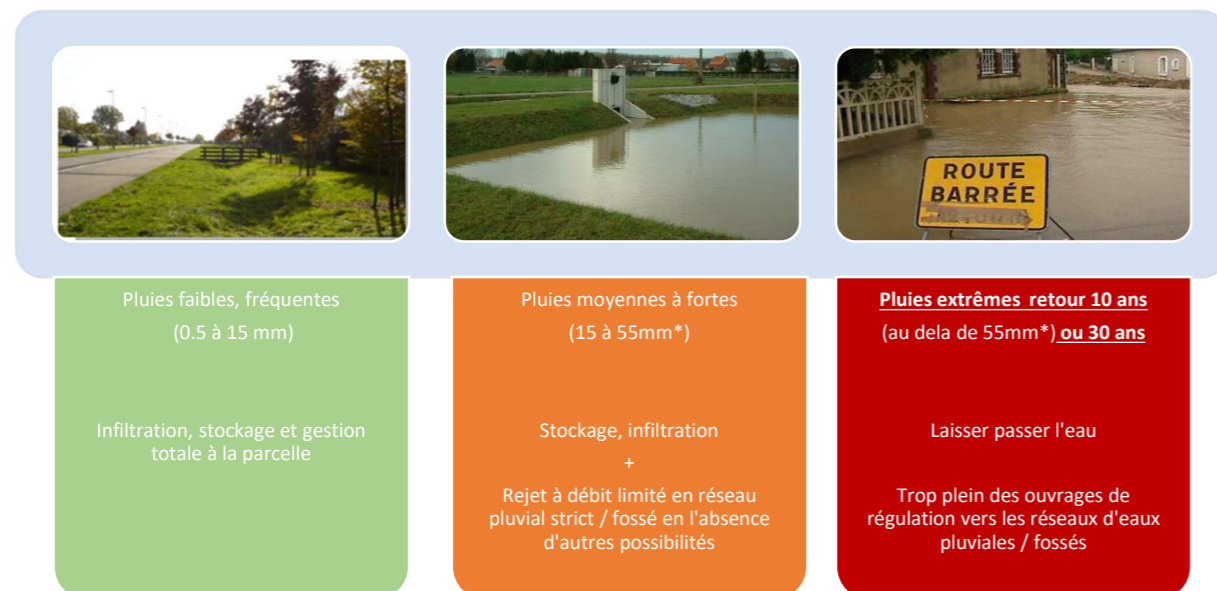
ROUTE BARRÉE

Pluies faibles, fréquentes

(0.5 à 15 mm)

Infiltration, stockage et gestion totale à la parcelle

Pluies moyennes à fortes

(15 à 55mm*)

Stockage, infiltration

+

Rejet à débit limité en réseau pluvial strict / fossé en l'absence d'autres possibilités

Pluies extrêmes retour 10 ans

(au dela de 55mm*) ou 30 ans

Laisser passer l'eau

Trop plein des ouvrages de régulation vers les réseaux d'eaux pluviales / fossés